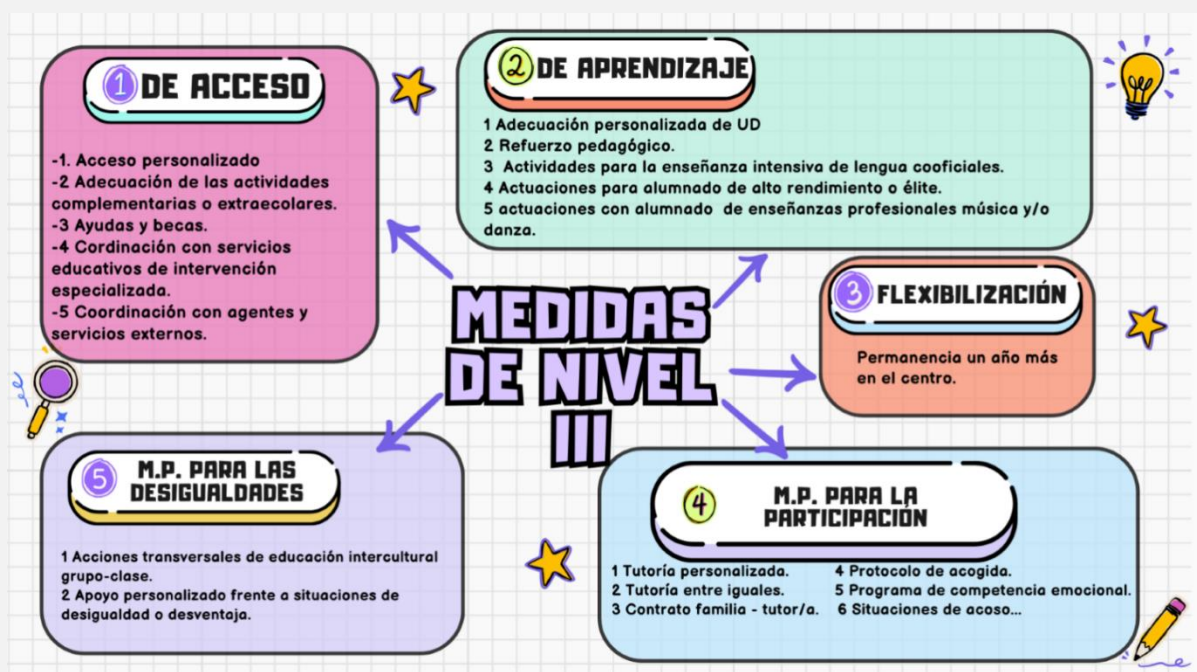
MEDIDAS DE NIVEL III

1 DE ACCESO

-1. Acceso personalizado
-2 Adecuación de las actividades complementarias o extraecolares.
-3 Ayudas y becas.
-4 Cordinación con servicios educativos de intervención especializada.
-5 Coordinación con agentes y servicios externos.

2 DE APRENDIZAJE

1 Adecuación personalizada de UD
2 Refuerzo pedagógico.
3 Actividades para la enseñanza intensiva de lengua cooficiales.
4 Actuaciones para alumnado de alto rendimiento o élite.
5 actuaciones con alumnado de enseñanzas profesionales música y/o danza.

3 FLEXIBILIZACIÓN

Permanencia un año más en el centro.

5 M.P. PARA LAS DESIGUALDADES

1 Acciones transversales de educación intercultural grupo-clase.
2 Apoyo personalizado frente a situaciones de desigualdad o desventaja.

4 M.P. PARA LA PARTICIPACIÓN

1 Tutoría personalizada.
2 Tutoría entre iguales.
3 Contrato familia - tutor/a.
4 Protocolo de acogida.
5 Programa de competencia emocional.
6 Situaciones de acoso...